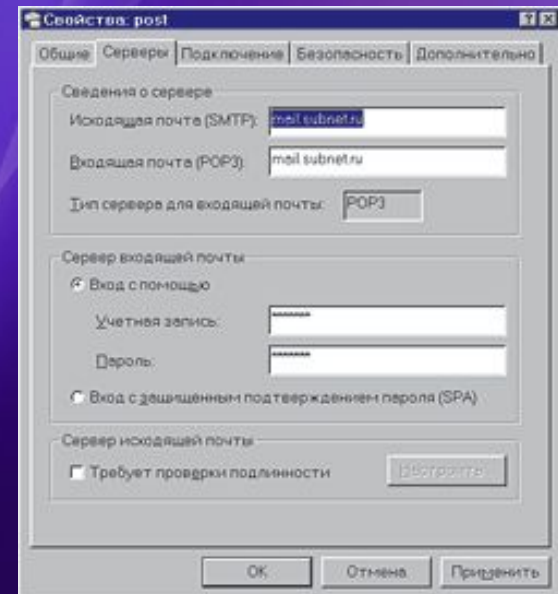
Свойства: post

Общие | Серверы | Подключение | Безопасность | Дополнительно

Сведения о сервере

Исходящая почта (SMTP): mail.subnet.ru

Входящая почта (POP3): mail.subnet.ru

Тип сервера для входящей почты: POP3

Сервер входящей почты

Вход с помощью

Учетная запись: ********

Пароль: ********

Вход с защищенным подтверждением пароля (SPA)

Сервер исходящей почты

Требует проверки подлинности

Настроить...

OK | Отмена | Применить